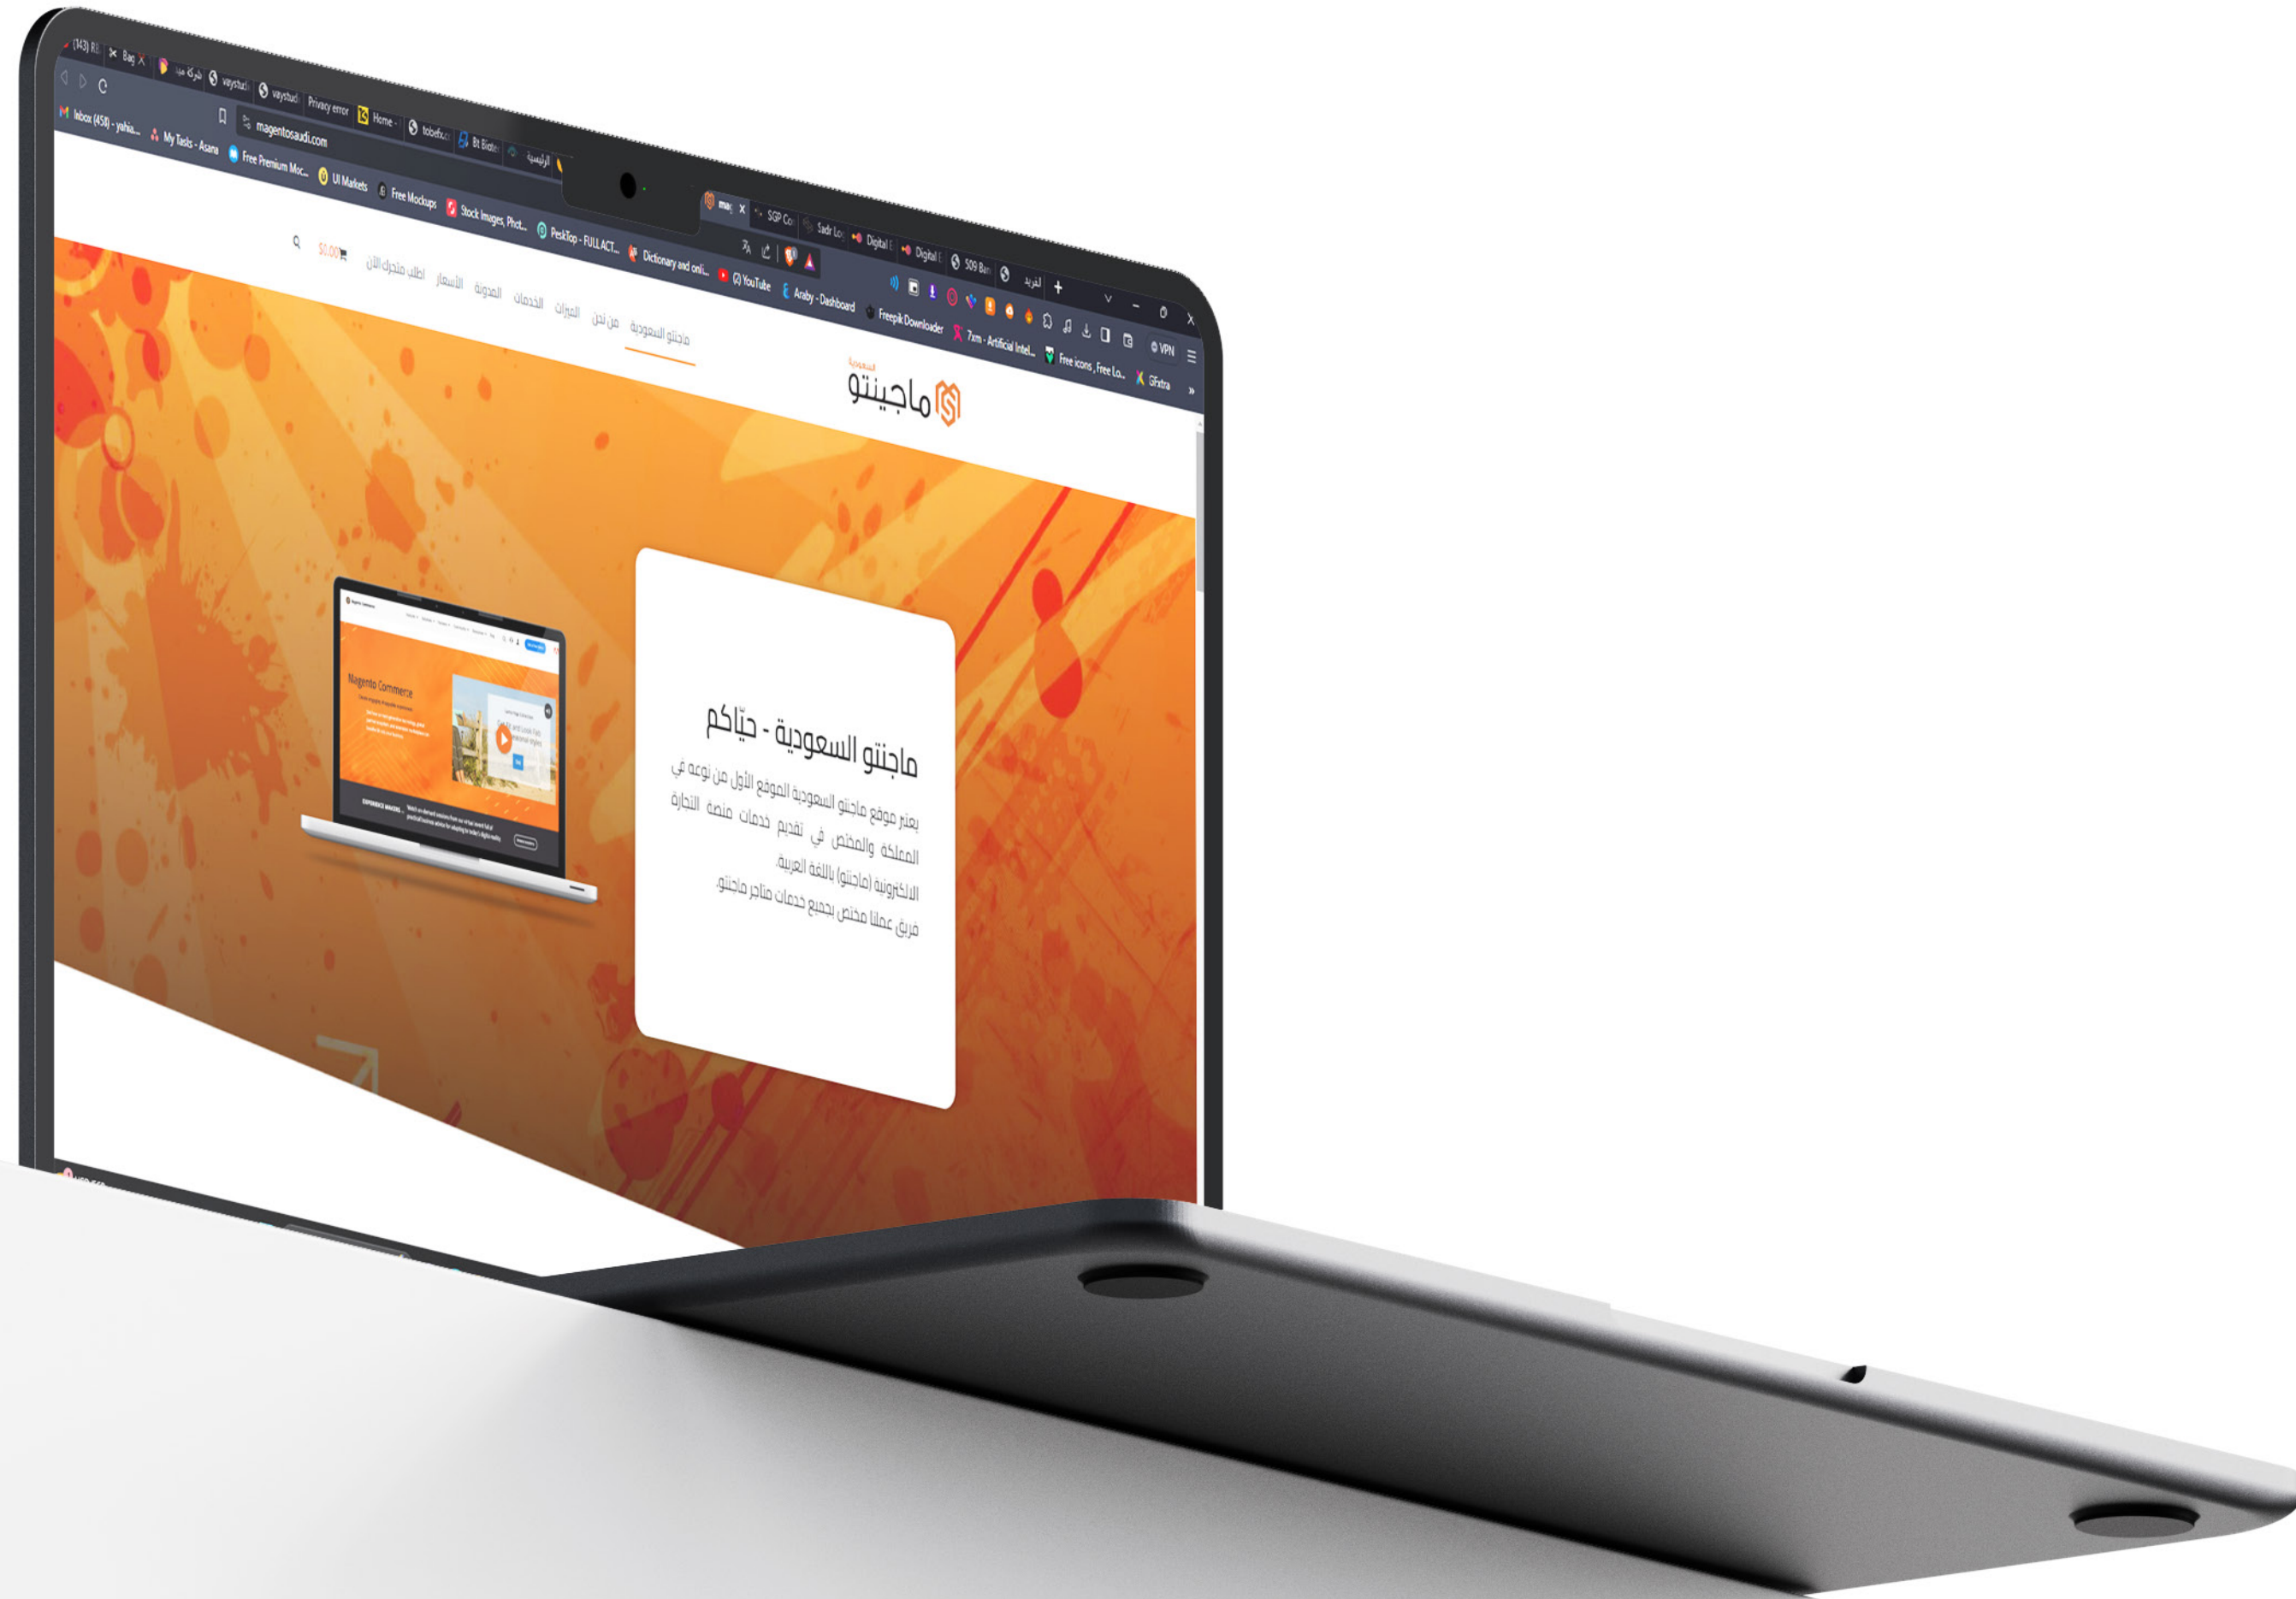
(143) R | Bag | شركة | vaystudi | vaystudi | Privacy error | Home | tobefu | Bt Biste | الرئيسية | mag | SGP Co | Sadr Lo | Digital | Digital | 509 Ban | الفريق

magentosaudi.com

Inbox (458) - yahia... | My Tasks - Asana | Free Premium Moc... | UI Markets | Free Mockups | Stock Images, Phot... | PeskTop - FULL ACT... | Dictionary and onli... | (2) YouTube | Araby - Dashboard | Freepik Downloader | 7xm - Artificial Intel... | Free icons, Free Lo... | GFxtra

VPN

ماجنتو السعودية | من نحن | الميزات | الخدمات | المدونة | الأسعار | اطلب متجرك الآن | $0.00

السعودية
ماجينتو

Magento Commerce

EXPERIENCE MAGENTO

ماجنتو السعودية - حيّاكم

يعتبر موقع ماجنتو السعودية الموقع الأول من نوعه في المملكة والمختص في تقديم خدمات منصة التجارة الالكترونية (ماجنتو) باللغة العربية.
فريق عملنا مختص بجميع خدمات متاجر ماجنتو.